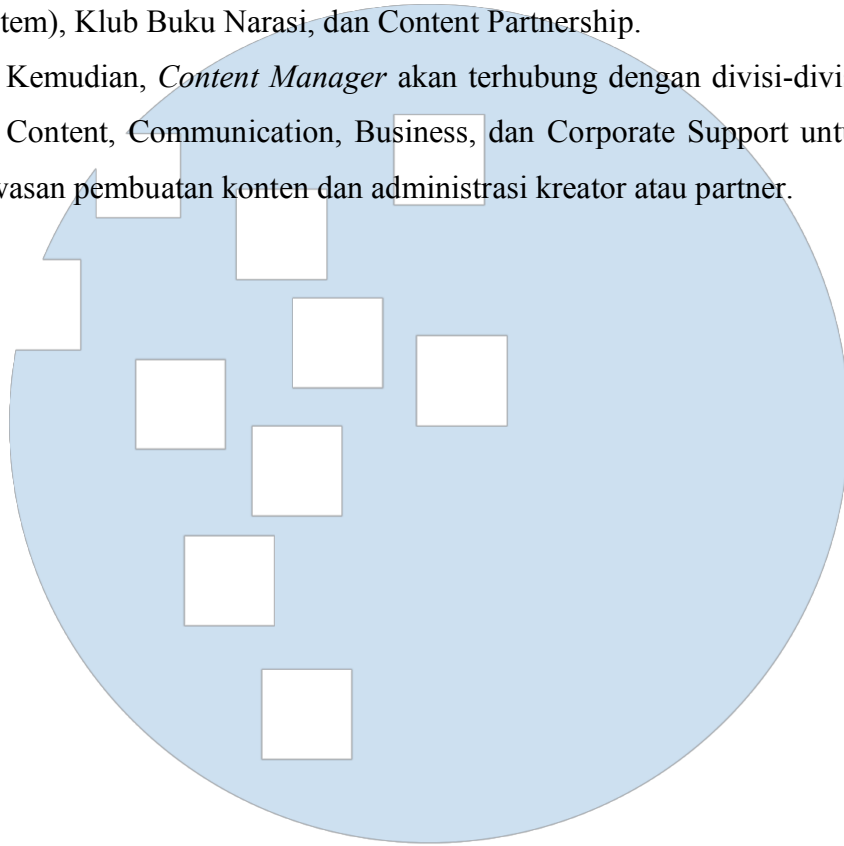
tem), Klub Buku Narasi, dan Content Partnership.

Kemudian, *Content Manager* akan terhubung dengan divisi-divi Content, Communication, Business, dan Corporate Support unt vasan pembuatan konten dan administrasi kreator atau partner.